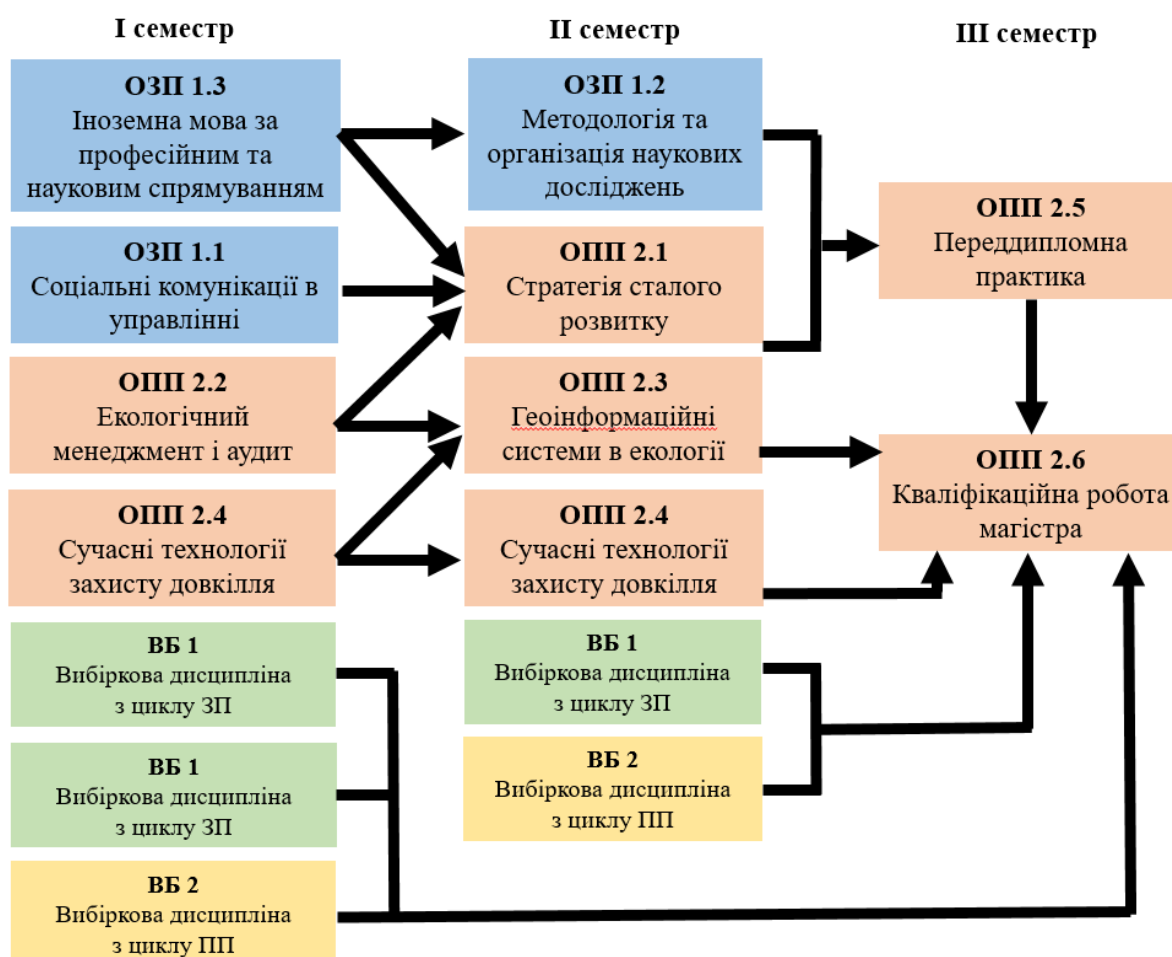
I семестр

II семестр

III семестр

ОЗП 1.3
Іноземна мова за професійним та науковим спрямуванням

ОЗП 1.1
Соціальні комунікації в управлінні

ОПП 2.2
Екологічний менеджмент і аудит

ОПП 2.4
Сучасні технології захисту довкілля

ВБ 1
Вибіркова дисципліна з циклу ЗП

ВБ 1
Вибіркова дисципліна з циклу ЗП

ВБ 2
Вибіркова дисципліна з циклу ПП

ОЗП 1.2
Методологія та організація наукових досліджень

ОПП 2.1
Стратегія сталого розвитку

ОПП 2.3
Геоінформаційні системи в екології

ОПП 2.4
Сучасні технології захисту довкілля

ВБ 1
Вибіркова дисципліна з циклу ЗП

ВБ 2
Вибіркова дисципліна з циклу ПП

ОПП 2.5
Переддипломна практика

ОПП 2.6
Кваліфікаційна робота магістра